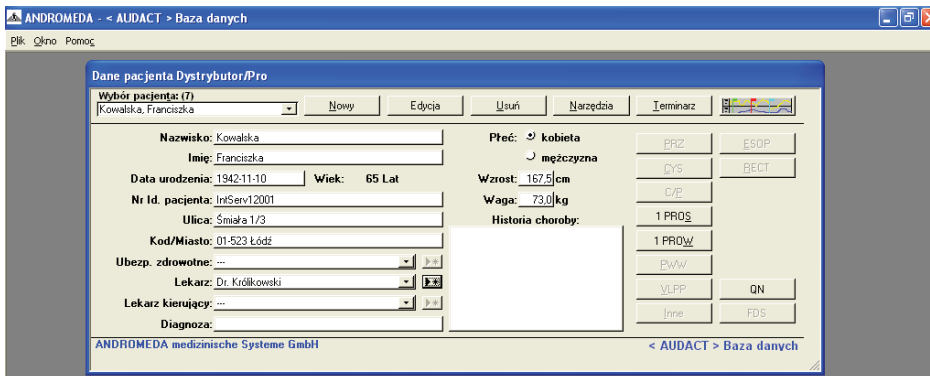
ANDROMEDA - < AUDACT > Baza danych

Plik Okno Pomoc

Dane pacjenta Dystrybutor/Pro

Wybór pacjenta: (7)
Kowalska, Franciszka

Nowy
Edycja
Usuń
Narzędzia
Terminarz

Nazwisko: Kowalska
Imię: Franciszka
Data urodzenia: 1942-11-10
Wiek: 65 Lat
Nr Id. pacjenta: IntServ12001
Ulica: Śmiała 1/3
Kod/Miasto: 01-523 Łódź
Ubezp. zdrowotne: ---
Lekarz: Dr. Królikowski
Lekarz kierujący: ---
Diagnoza:

Płeć: kobieta
mężczyzna
Wzrost: 167,5 cm
Waga: 73,0 kg
Historia choroby:

PRZ
ESOP
CYS
RECT
C/P
1 PROS
1 PROW
PWW
VLPP
QN
Inne
FDS

ANDROMEDA medizinische Systeme GmbH
< AUDACT > Baza danych